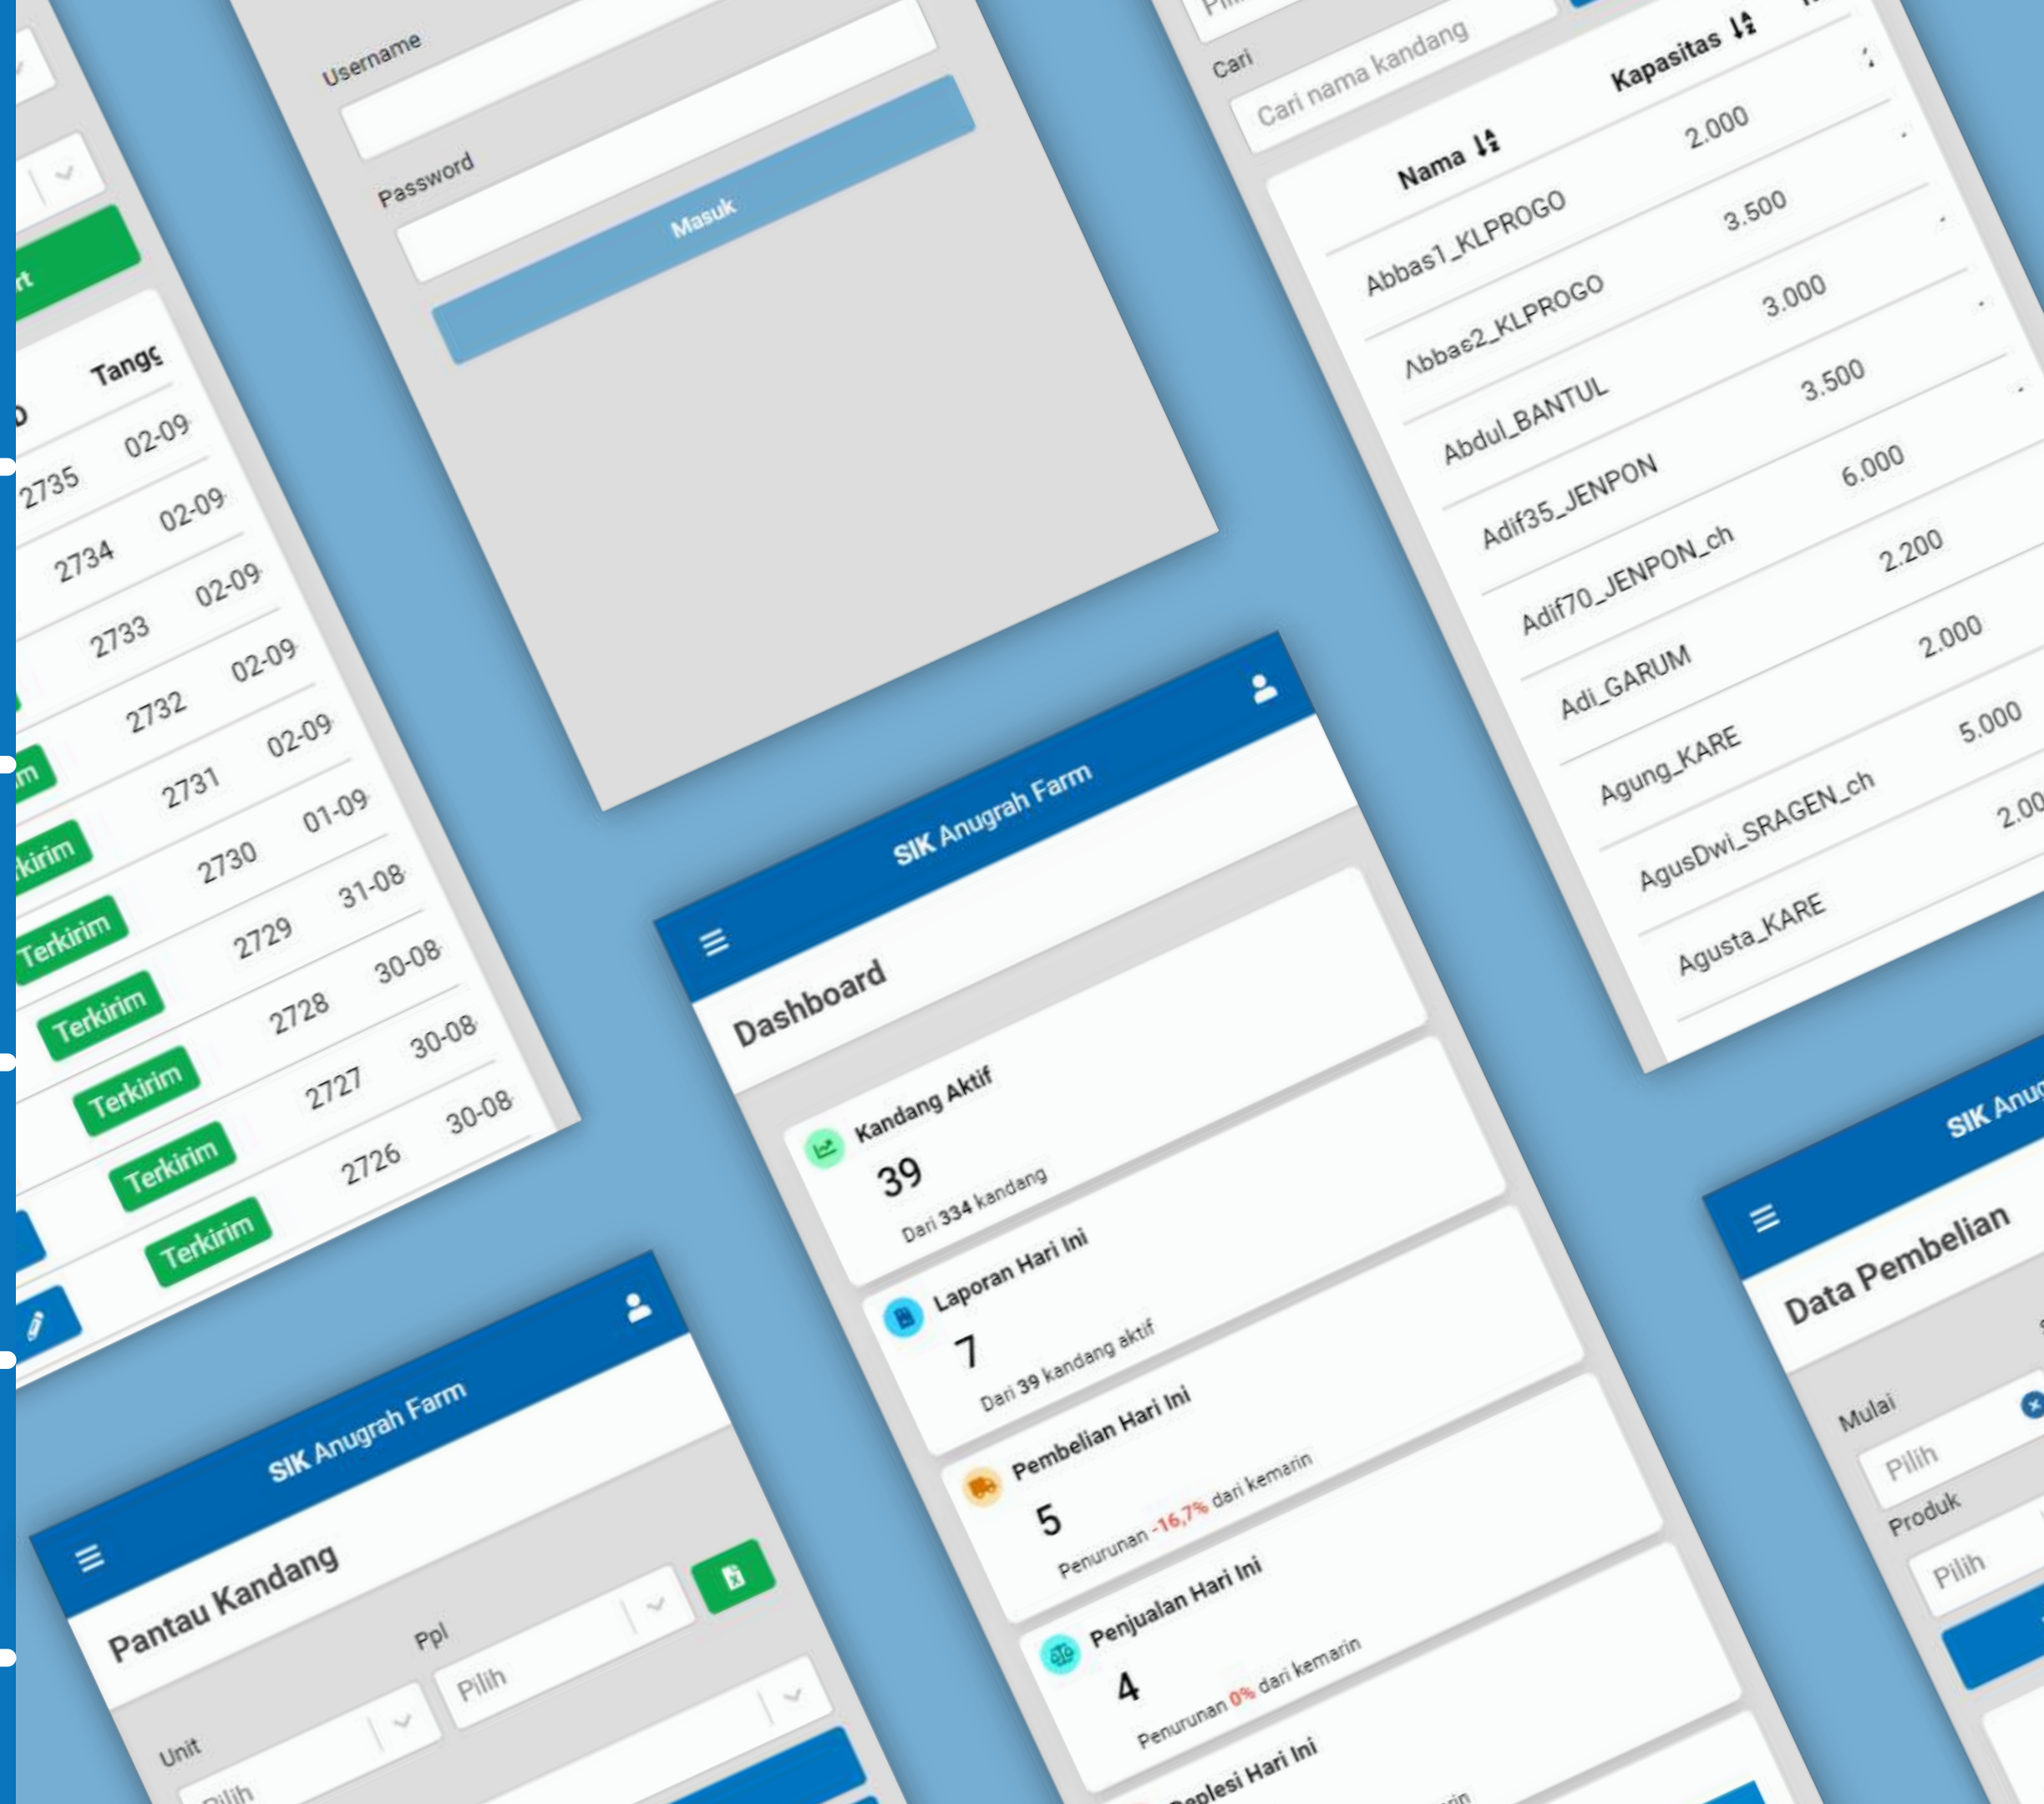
rt

Tangg
2735 02-09
2734 02-09
2733 02-09
2732 02-09
m 2731 02-09
kirim 2730 01-09
Terkirim 2729 31-08
Terkirim 2728 30-08
Terkirim 2727 30-08
Terkirim 2726 30-08
Terkirim

Username
Password
Masuk

Cari
Cari nama kandang

| Nama | Kapasitas |
|---|---|
| Abbas1_KLPROGO | 2.000 |
| Abbas2_KLPROGO | 3.500 |
| Abdul_BANTUL | 3.000 |
| Adif35_JENPON | 3.500 |
| Adif70_JENPON_ch | 6.000 |
| Adi_GARUM | 2.200 |
| Agung_KARE | 2.000 |
| AgusDwi_SRAGEN_ch | 5.000 |
| Agusta_KARE | 2.00 |

SIK Anugrah Farm
Dashboard

Kandang Aktif
39
Dari 334 kandang

Laporan Hari Ini
7
Dari 39 kandang aktif

Pembelian Hari Ini
5
Penurunan -16,7% dari kemarin

Penjualan Hari Ini
4
Penurunan 0% dari kemarin

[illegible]plesi Hari Ini

SIK Anugrah Farm
Pantau Kandang
Ppl
Pilih
Unit
Pilih

SIK Anu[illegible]
Data Pembelian
Mulai
Pilih
Produk
Pilih